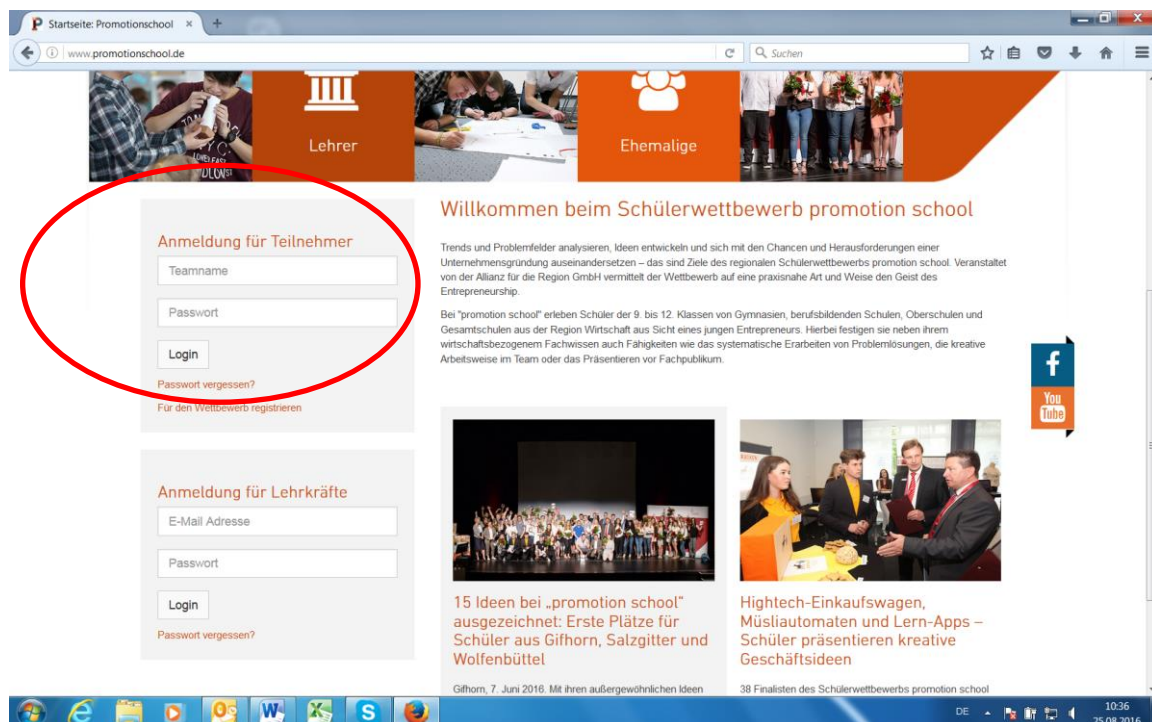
Startseite: Promotionschool ×

www.promotionschool.de

Suchen

Lehrer

Ehemalige

Anmeldung für Teilnehmer

Teamname

Passwort

Login

Passwort vergessen?

Für den Wettbewerb registrieren

Anmeldung für Lehrkräfte

E-Mail Adresse

Passwort

Login

Passwort vergessen?

Willkommen beim Schülerwettbewerb promotion school

Trends und Problemfelder analysieren, Ideen entwickeln und sich mit den Chancen und Herausforderungen einer Unternehmensgründung auseinandersetzen – das sind Ziele des regionalen Schülerwettbewerbs promotion school. Veranstaltet von der Allianz für die Region GmbH vermittelt der Wettbewerb auf eine praxisnahe Art und Weise den Geist des Entrepreneurship.

Bei "promotion school" erleben Schüler der 9. bis 12. Klassen von Gymnasien, berufsbildenden Schulen, Oberschulen und Gesamtschulen aus der Region Wirtschaft aus Sicht eines jungen Entrepreneurs. Hierbei festigen sie neben ihrem wirtschaftsbezogenem Fachwissen auch Fähigkeiten wie das systematische Erarbeiten von Problemlösungen, die kreative Arbeitsweise im Team oder das Präsentieren vor Fachpublikum.

15 Ideen bei „promotion school" ausgezeichnet: Erste Plätze für Schüler aus Gifhorn, Salzgitter und Wolfenbüttel

Gifhorn, 7. Juni 2016. Mit ihren außergewöhnlichen Ideen

Hightech-Einkaufswagen, Müsliautomaten und Lern-Apps – Schüler präsentieren kreative Geschäftsideen

38 Finalisten des Schülerwettbewerbs promotion school

You Tube

DE

10:36
25.08.2016